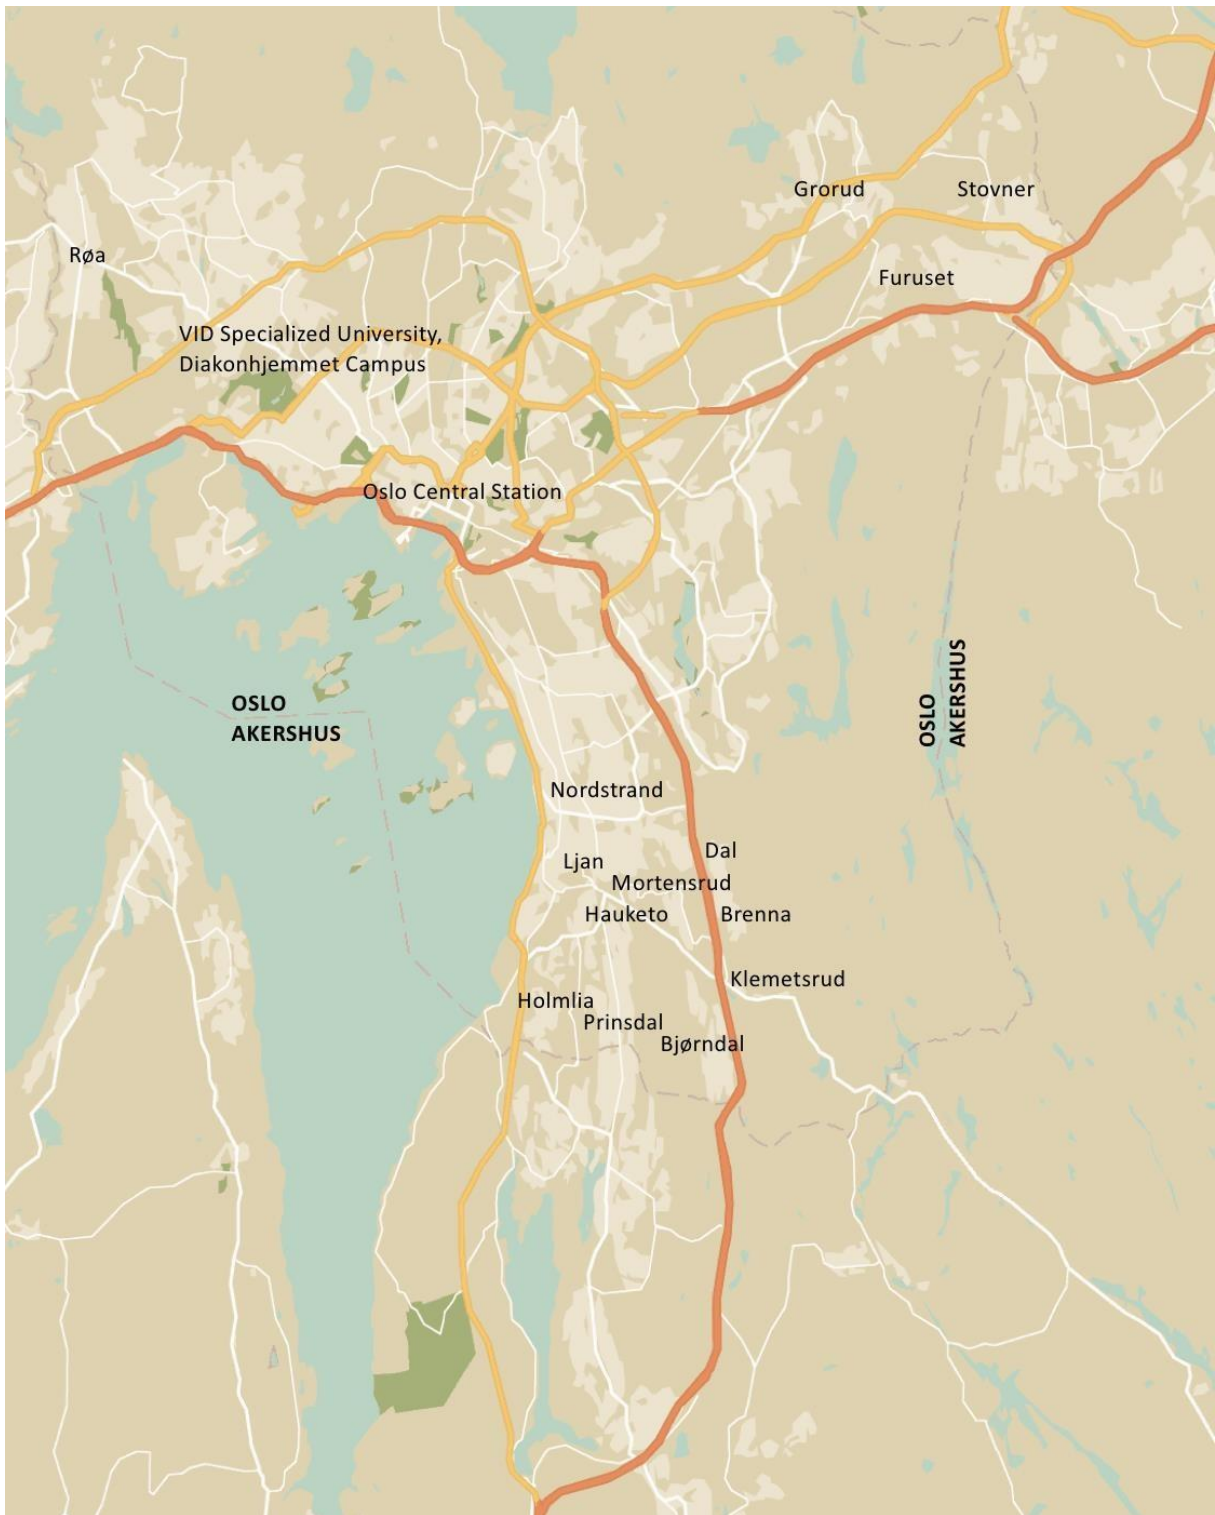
Grorud
Stovner
Røa
Furuset
VID Specialized University, Diakonhjemmet Campus
Oslo Central Station
OSLO
AKERSHUS
OSLO
AKERSHUS
Nordstrand
Dal
Ljan
Mortensrud
Hauketo
Brenna
Klemetsrud
Holmlia
Prinsdal
Bjørndal